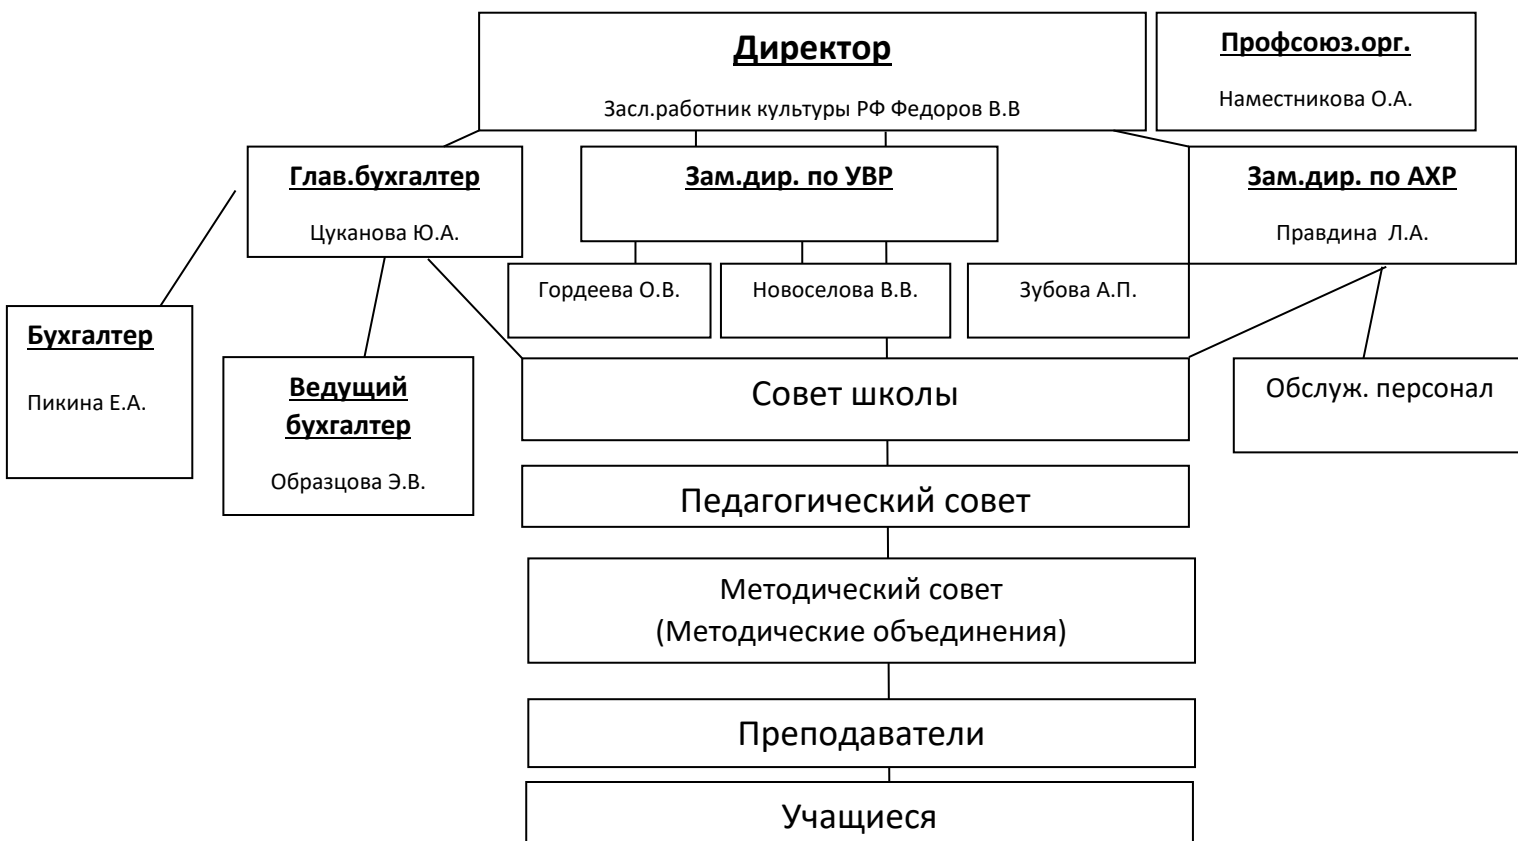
Директор

Засл.работник культуры РФ Федоров В.В

Профсоюз.орг.

Наместникова О.А.

Глав.бухгалтер

Цуканова Ю.А.

Зам.дир. по УВР

Зам.дир. по АХР

Правдина Л.А.

Гордеева О.В.

Новоселова В.В.

Зубова А.П.

Бухгалтер

Пикина Е.А.

Ведущий бухгалтер

Образцова Э.В.

Совет школы

Обслуж. персонал

Педагогический совет

Методический совет
(Методические объединения)

Преподаватели

Учащиеся